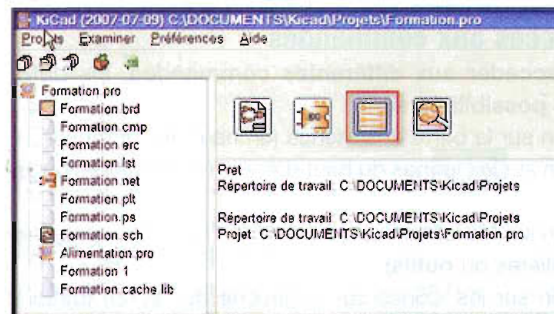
KiCad (2007-07-09) C:\DOCUMENTS\Kicad\Projets\Formation.pro

Projets Examiner Préférences Aide

Formation.pro
Formation.brd
Formation.cmp
Formation.erc
Formation.lst
Formation.net
Formation.plt
Formation.ps
Formation.sch
Alimentation.pro
Formation.1
Formation.cache.lib

Pret
Répertoire de travail: C:\DOCUMENTS\Kicad\Projets

Répertoire de travail: C:\DOCUMENTS\Kicad\Projets
Projet: C:\DOCUMENTS\Kicad\Projets\Formation.pro